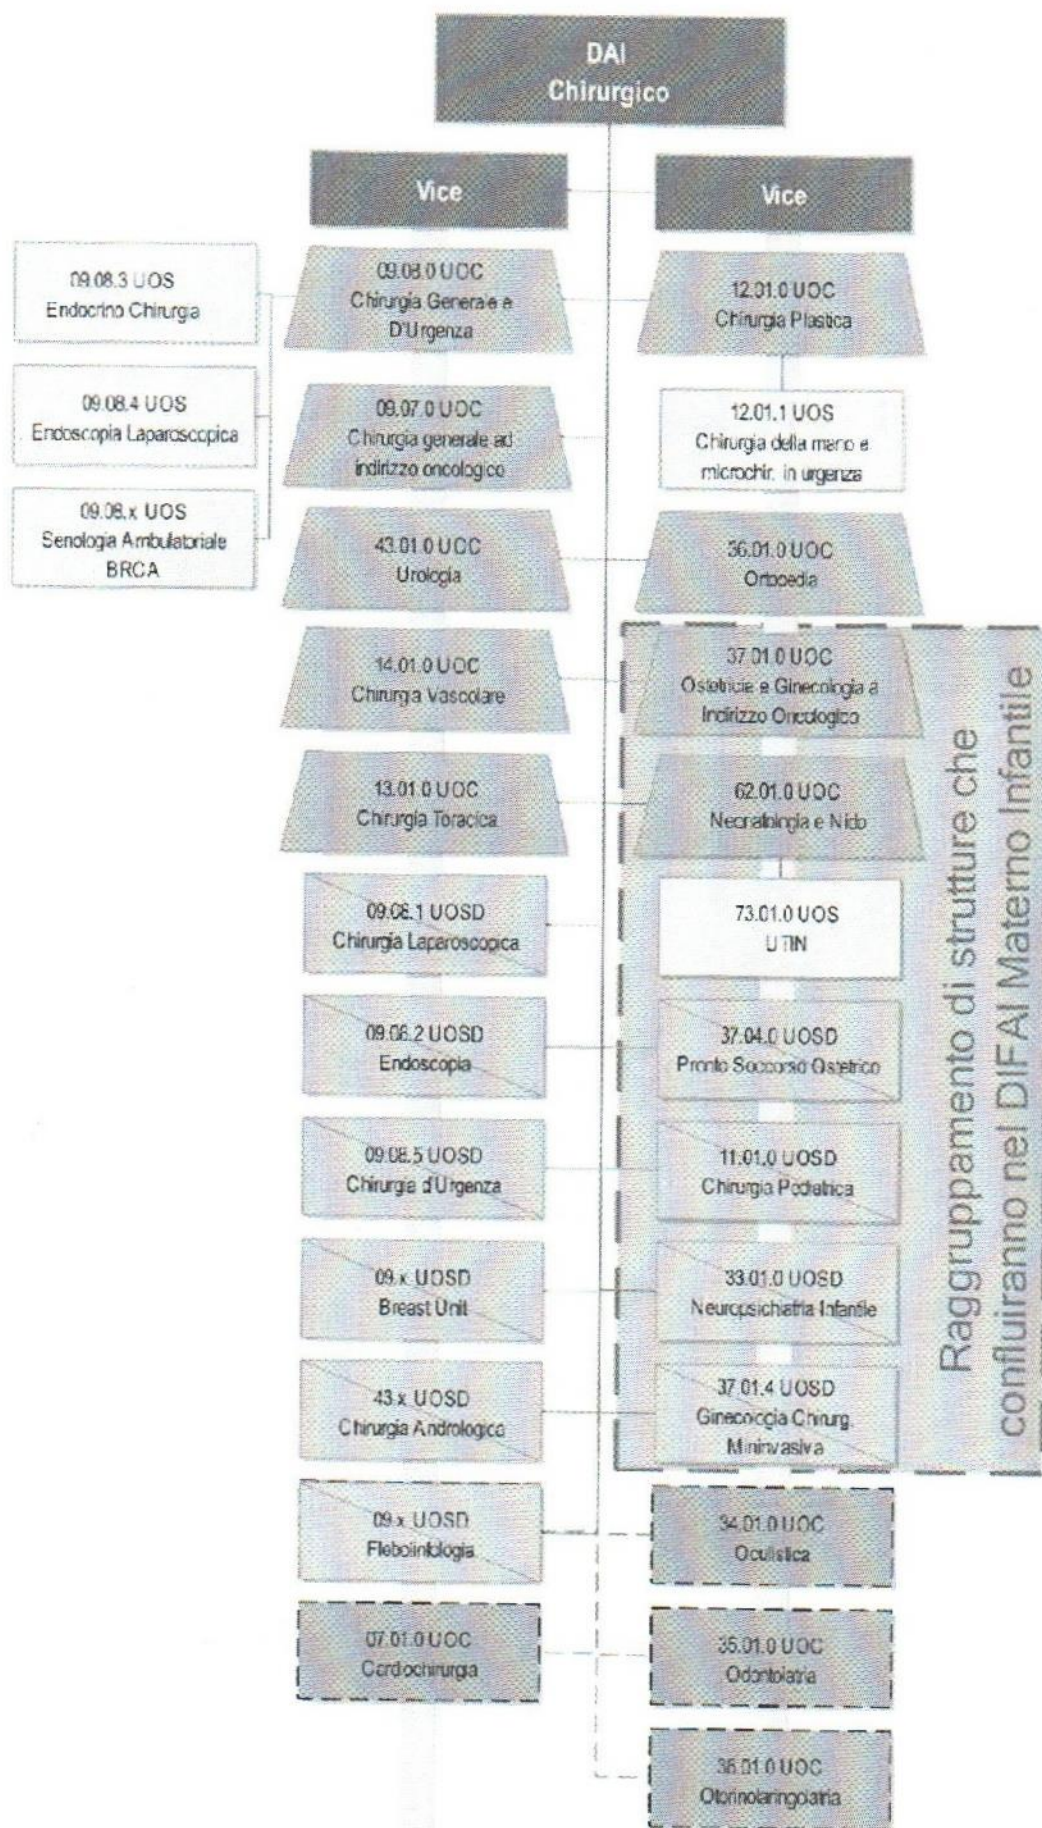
DAI
Chirurgico

Vice

Vice

09.08.3 UOS
Endocrino Chirurgia

09.08.4 UOS
Endoscopia Laparoscopica

09.08.x UOS
Senologia Ambulatoriale
BRCA

09.08.0 UOC
Chirurgia Generale e
D'Urgenza

09.07.0 UOC
Chirurgia generale ad
indirizzo oncologico

43.01.0 UOC
Urologia

14.01.0 UOC
Chirurgia Vascolare

13.01.0 UOC
Chirurgia Toracica

09.08.1 UOSD
Chirurgia Laparoscopica

09.08.2 UOSD
Endoscopia

09.08.5 UOSD
Chirurgia d'Urgenza

09.x UOSD
Breast Unit

43.x UOSD
Chirurgia Andrologica

09.x UOSD
Fleboinlogia

07.01.0 UOC
Cardochirurgia

12.01.0 UOC
Chirurgia Plastica

12.01.1 UOS
Chirurgia della mano e
microchir. in urgenza

36.01.0 UOC
Ortopedia

37.01.0 UOC
Ostetricia e Ginecologia a
Indirizzo Oncologico

62.01.0 UOC
Neonatologia e Nido

73.01.0 UOS
UTIN

37.04.0 UOSD
Pronto Soccorso Ostetrico

11.01.0 UOSD
Chirurgia Pediatrica

33.01.0 UOSD
Neuropsichiatria Infantile

37.01.4 UOSD
Ginecologia Chirurg.
Mininvasiva

Raggruppamento di strutture che confluiranno nel DIFAI Materno Infantile

34.01.0 UOC
Oculistica

35.01.0 UOC
Odontoiatria

38.01.0 UOC
Otorinolaringoiatria